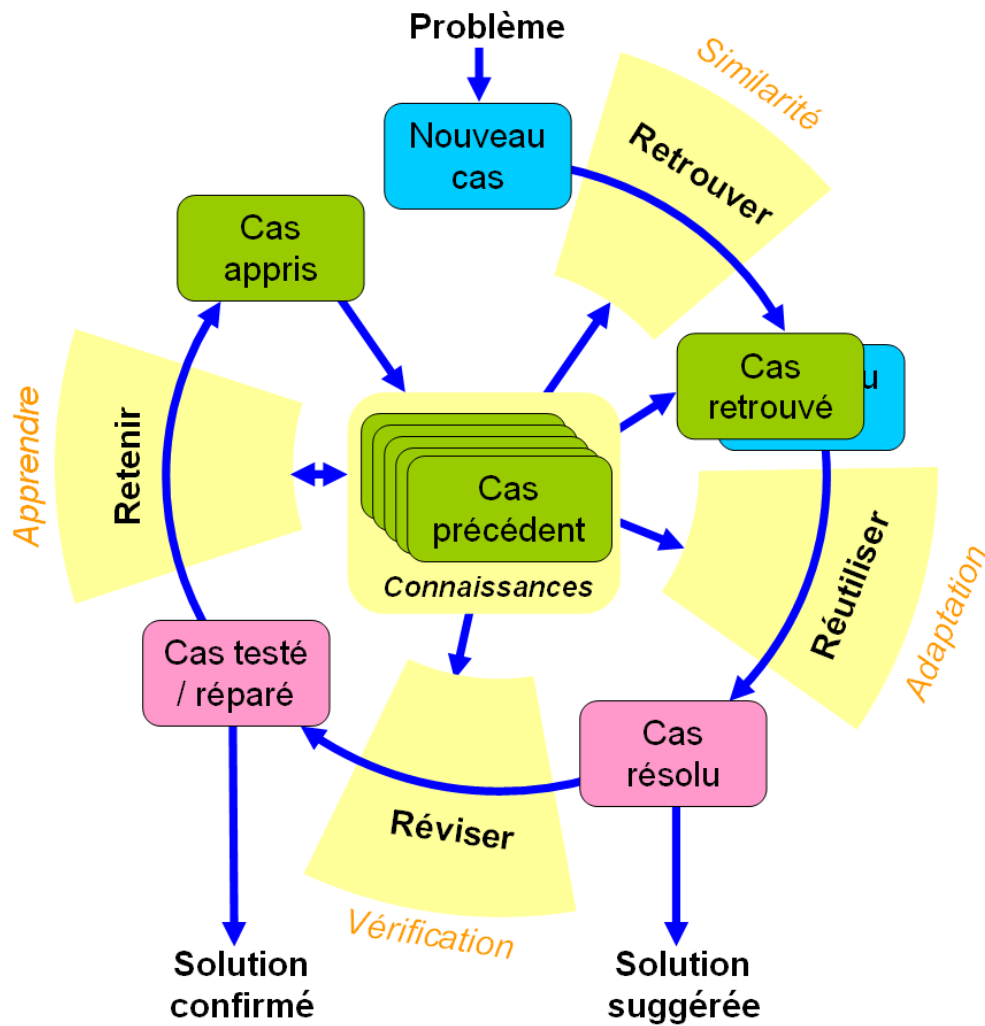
Problème

Nouveau cas

Similarité

Retrouver

Cas appris

Cas retrouvé

u

Apprendre

Retenir

Cas précédent

Connaissances

Réutiliser

Adaptation

Cas testé / réparé

Cas résolu

Réviser

Vérification

Solution confirmé

Solution suggérée